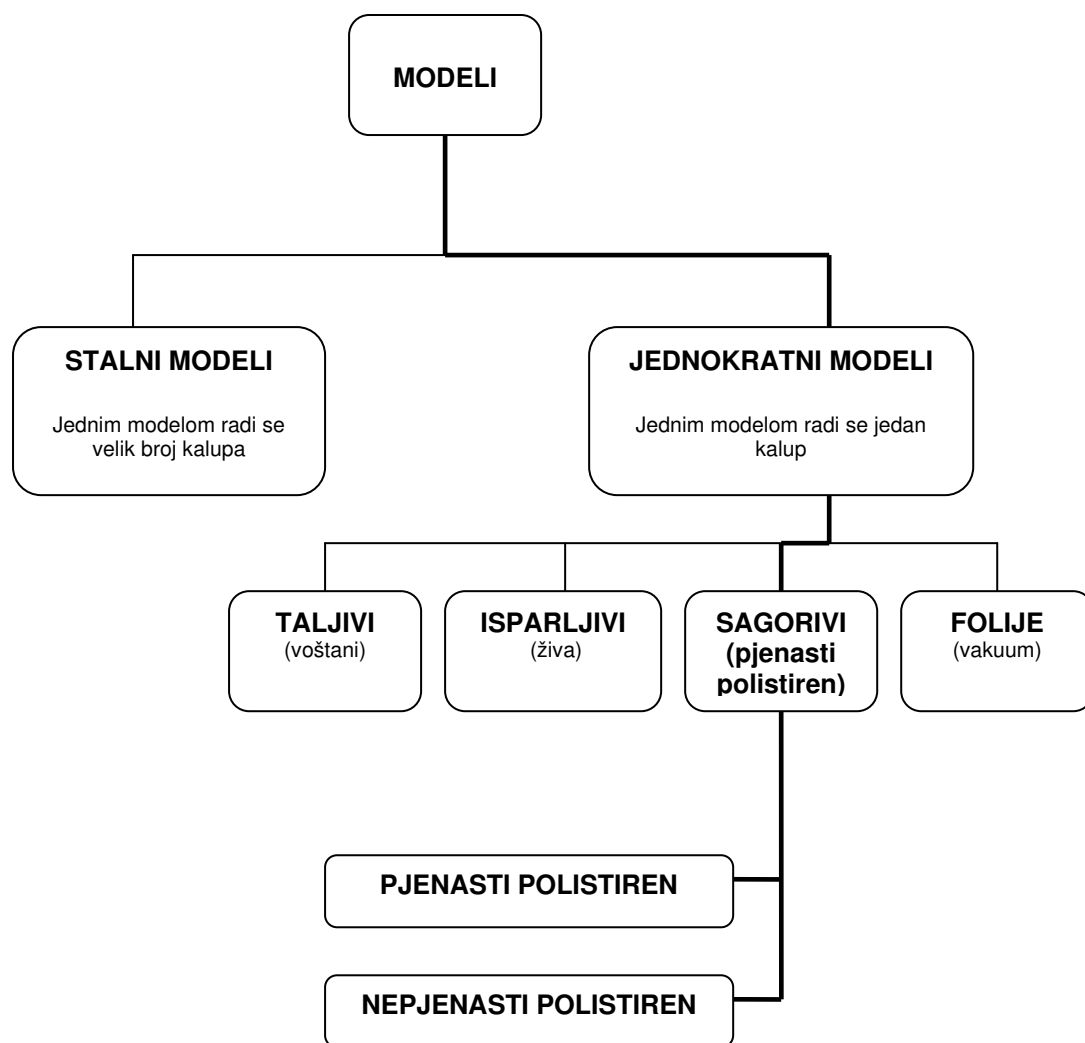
MODELI

STALNI MODELI

Jednim modelom radi se velik broj kalupa

JEDNOKRATNI MODELI

Jednim modelom radi se jedan kalup

TALJIVI
(voštani)

ISPARLJIVI
(živa)

SAGORIVI
(pjenasti polistiren)

FOLIJE
(vakuum)

PJENASTI POLISTIREN

NEPJENASTI POLISTIREN